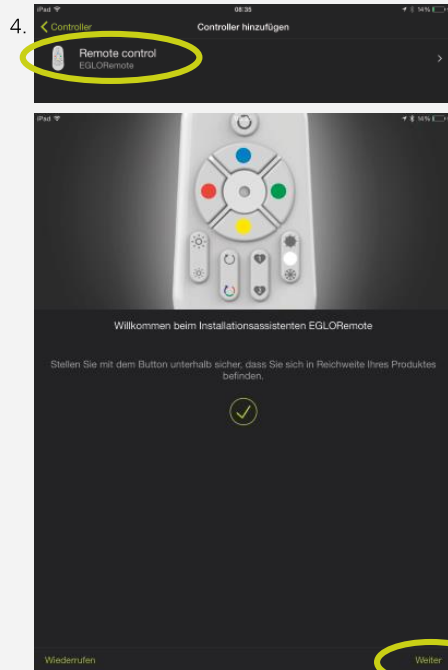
4.

iPad 08:35 14%

Controller

Controller hinzufügen

Remote control
EGLORemote

iPad 14%

Willkommen beim Installationsassistenten EGLORemote

Stellen Sie mit dem Button unterhalb sicher, dass Sie sich in Reichweite Ihres Produktes befinden.

Wiederrufen

Weiter